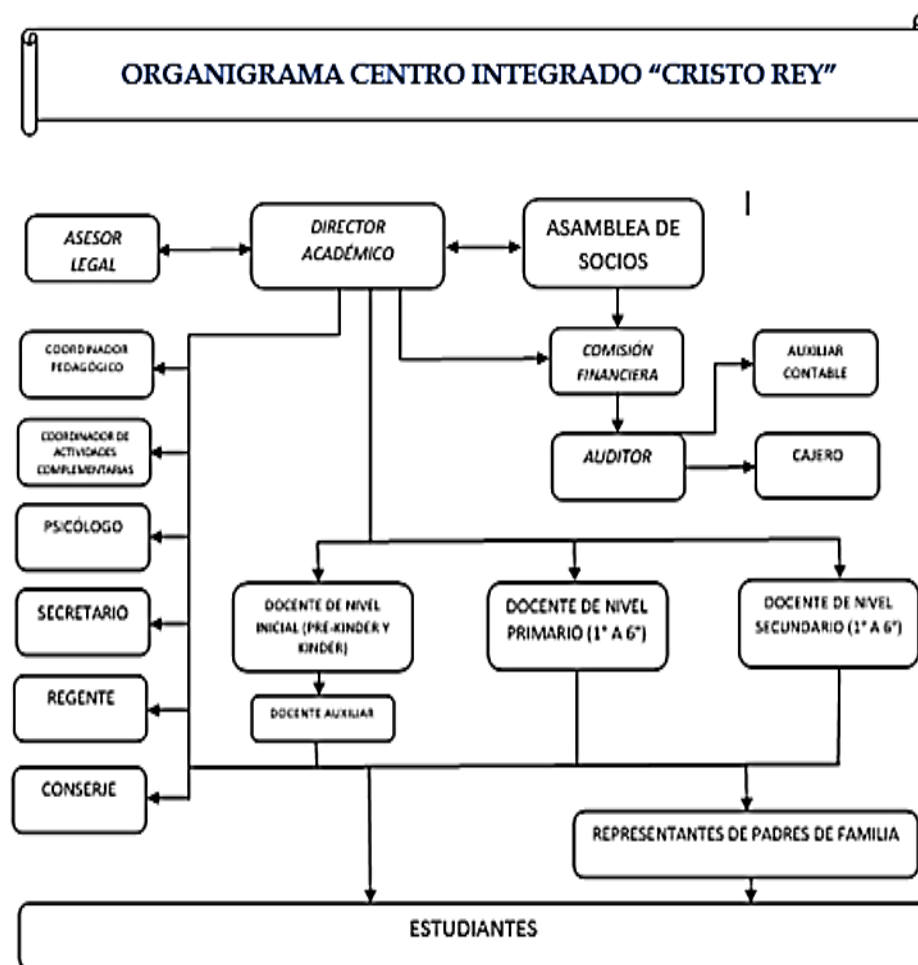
ORGANIGRAMA CENTRO INTEGRADO "CRISTO REY"

ASESOR LEGAL

DIRECTOR ACADÉMICO

ASAMBLEA DE SOCIOS

COORDINADOR PEDAGÓGICO

COMISIÓN FINANCIERA

AUXILIAR CONTABLE

COORDINADOR DE ACTIVIDADES COMPLEMENTARIAS

AUDITOR

CAJERO

PSICÓLOGO

SECRETARIO

DOCENTE DE NIVEL INICIAL (PRE-KINDER Y KINDER)

DOCENTE DE NIVEL PRIMARIO (1° A 6°)

DOCENTE DE NIVEL SECUNDARIO (1° A 6°)

REGENTE

DOCENTE AUXILIAR

CONSERJE

REPRESENTANTES DE PADRES DE FAMILIA

ESTUDIANTES